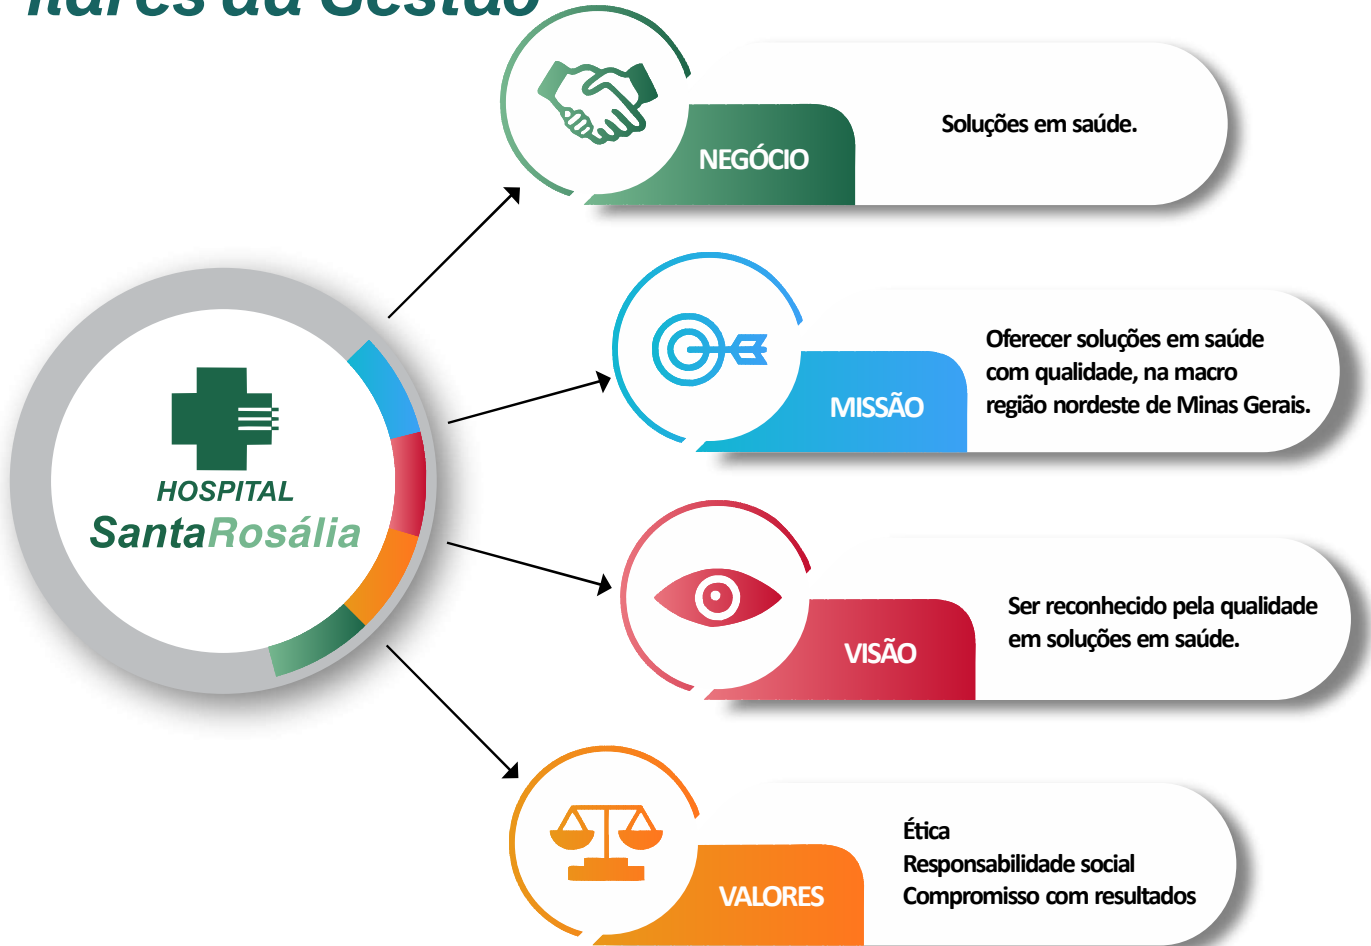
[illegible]

HOSPITAL
SantaRosália

NEGÓCIO

Soluções em saúde.

MISSÃO

Oferecer soluções em saúde com qualidade, na macro região nordeste de Minas Gerais.

VISÃO

Ser reconhecido pela qualidade em soluções em saúde.

VALORES

Ética
Responsabilidade social
Compromisso com resultados